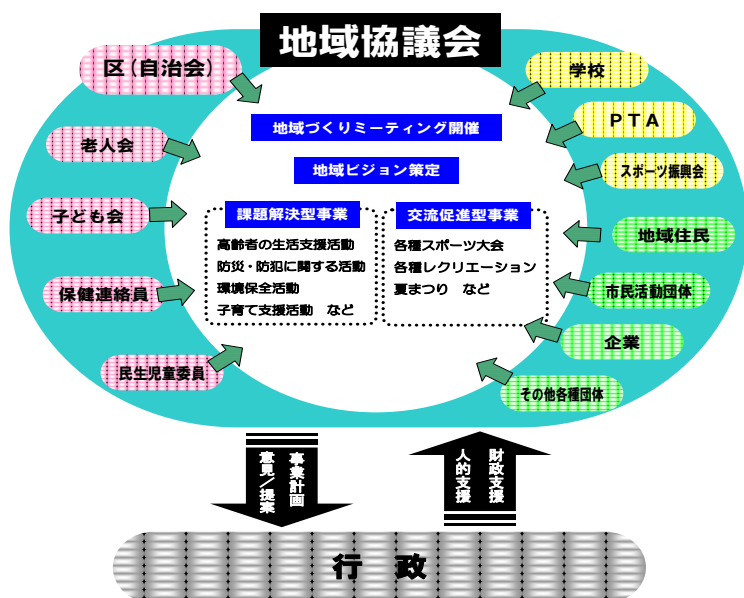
地域協議会

区（自治会）
老人会
子ども会
保健連絡員
民生児童委員

学校
PTA
スポーツ振興会
地域住民
市民活動団体
企業
その他各種団体

地域づくりミーティング開催

地域ビジョン策定

課題解決型事業
高齢者の生活支援活動
防災・防犯に関する活動
環境保全活動
子育て支援活動　など

交流促進型事業
各種スポーツ大会
各種レクリエーション
夏まつり　など

事業計画
意見／提案

財政支援
人的支援

行　政